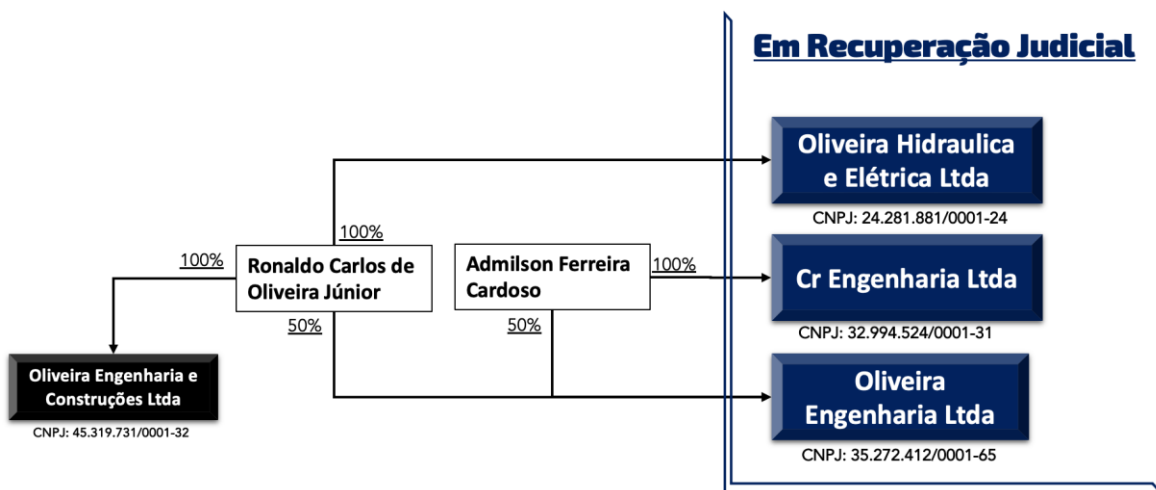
Em Recuperação Judicial

Oliveira Hidraulica e Elétrica Ltda
CNPJ: 24.281.881/0001-24

100%

100%

Ronaldo Carlos de Oliveira Júnior

Admilson Ferreira Cardoso

100%

Cr Engenharia Ltda
CNPJ: 32.994.524/0001-31

50%

50%

Oliveira Engenharia e Construções Ltda
CNPJ: 45.319.731/0001-32

Oliveira Engenharia Ltda
CNPJ: 35.272.412/0001-65